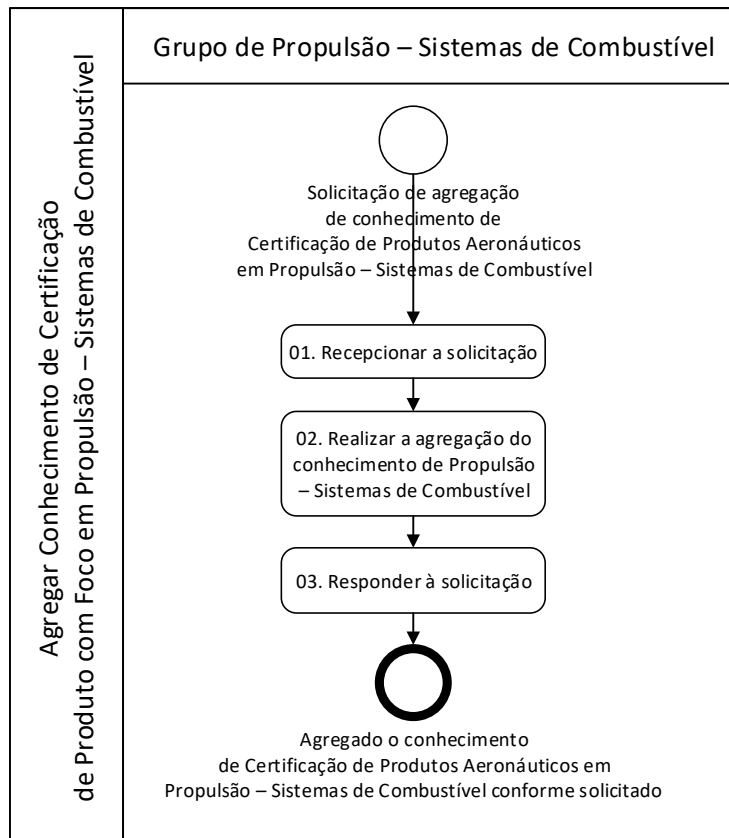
Agregar Conhecimento de Certificação de Produto com Foco em Propulsão – Sistemas de Combustível

Grupo de Propulsão – Sistemas de Combustível

Solicitação de agregação de conhecimento de Certificação de Produtos Aeronáuticos em Propulsão – Sistemas de Combustível

01. Recepcionar a solicitação

02. Realizar a agregação do conhecimento de Propulsão – Sistemas de Combustível

03. Responder à solicitação

Agregado o conhecimento de Certificação de Produtos Aeronáuticos em Propulsão – Sistemas de Combustível conforme solicitado